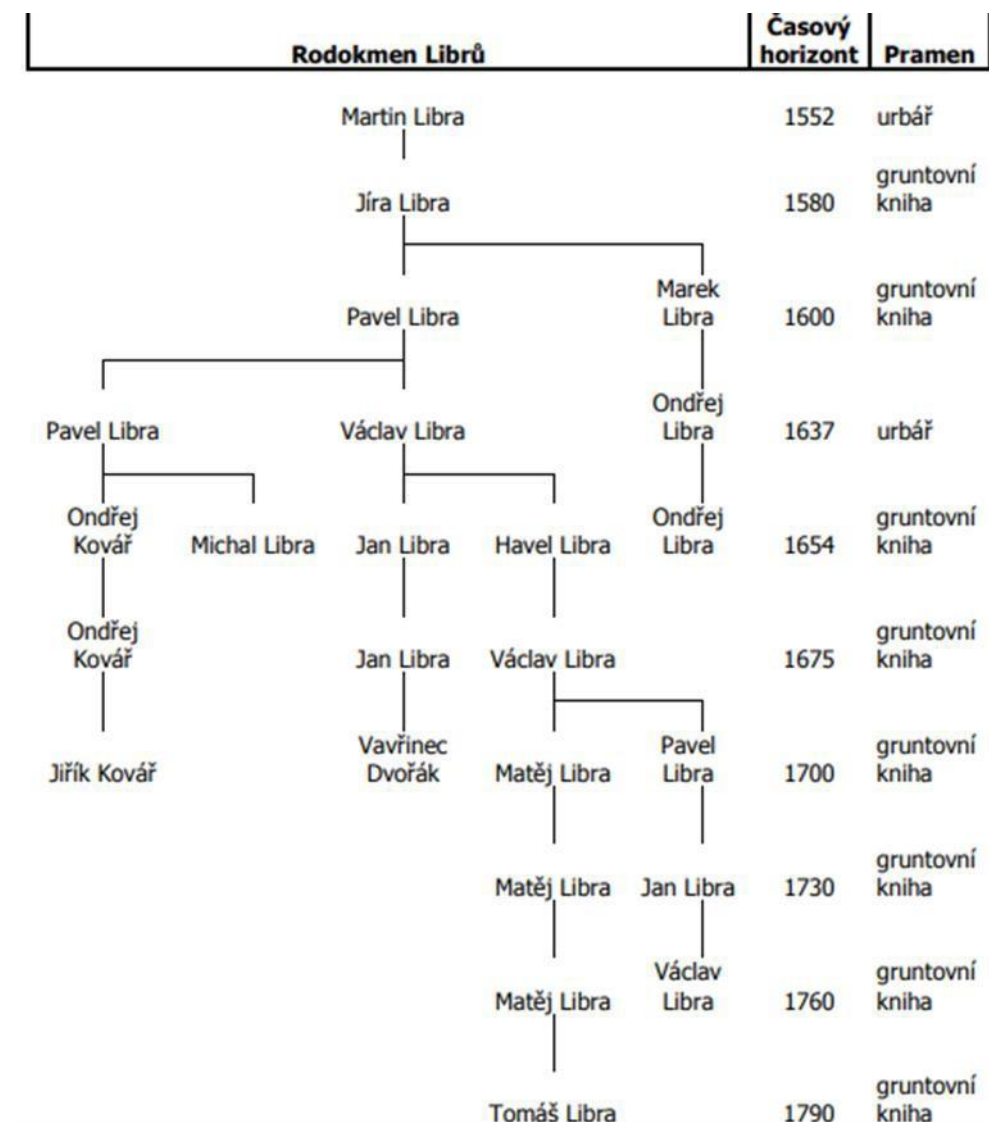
Rodokmen Librů | Časový horizont | Pramen

Martin Libra 1552 urbář

Jíra Libra 1580 gruntovní kniha

Pavel Libra
Marek Libra 1600 gruntovní kniha

Pavel Libra
Václav Libra
Ondřej Libra 1637 urbář

Ondřej Kovář
Michal Libra
Jan Libra
Havel Libra
Ondřej Libra 1654 gruntovní kniha

Ondřej Kovář
Jan Libra
Václav Libra 1675 gruntovní kniha

Jiřík Kovář
Vavřinec Dvořák
Matěj Libra
Pavel Libra 1700 gruntovní kniha

Matěj Libra
Jan Libra 1730 gruntovní kniha

Matěj Libra
Václav Libra 1760 gruntovní kniha

Tomáš Libra 1790 gruntovní kniha